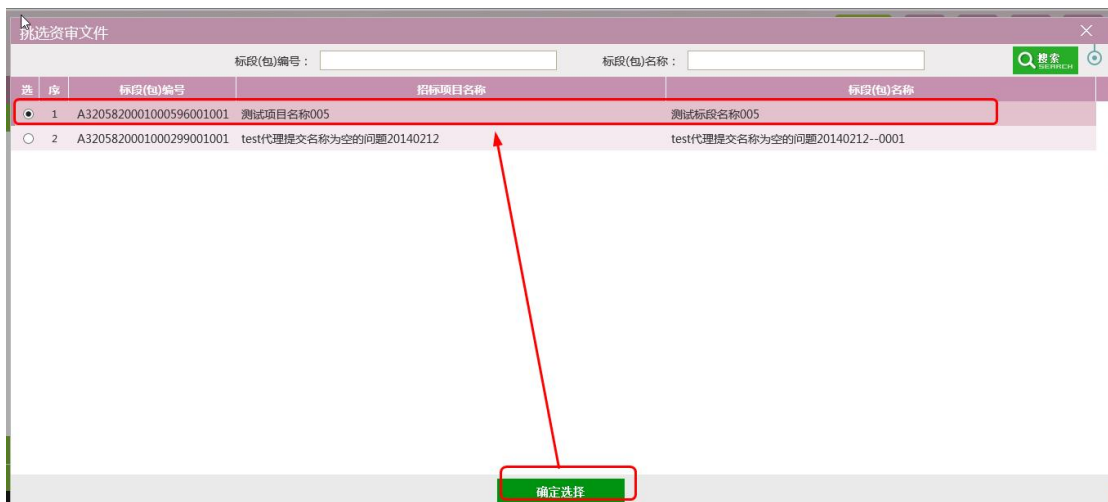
挑选资审文件

标段(包)编号：

标段(包)名称：

搜索 SEARCH

| 选 | 序 | 标段(包)编号 | 招标项目名称 | 标段(包)名称 |
|---|---|---|---|---|
| ◉ | 1 | A320582000100059600100​1 | 测试项目名称005 | 测试标段名称005 |
| ○ | 2 | A320582000100029900100​1 | test代理提交名称为空的问题20140212 | test代理提交名称为空的问题20140212--0001 |

确定选择